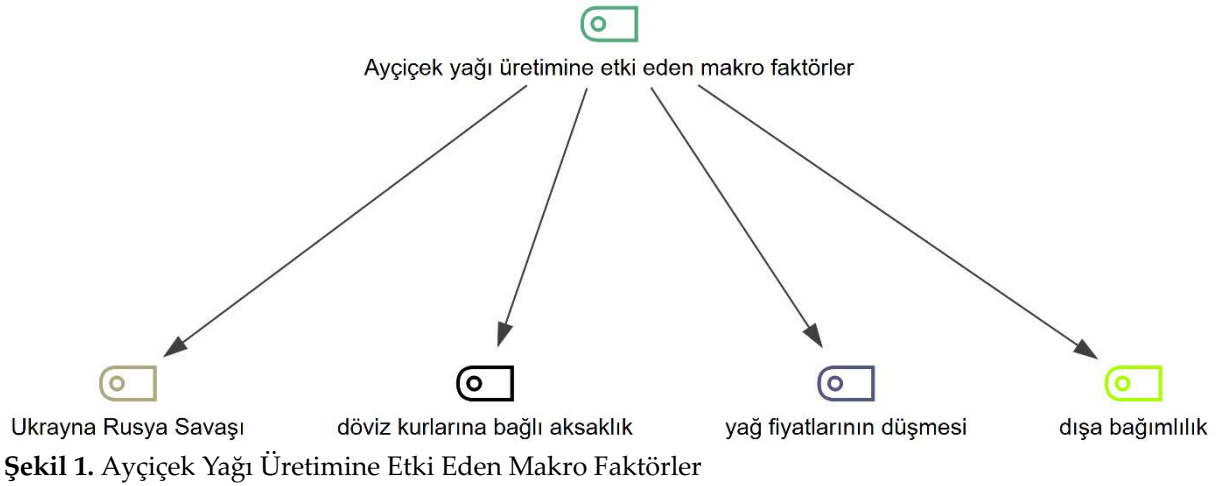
Ayçiçek yağı üretimine etki eden makro faktörler

Ukrayna Rusya Savaşı

döviz kurlarına bağlı aksaklık

yağ fiyatlarının düşmesi

dışa bağımlılık

**Şekil 1.** Ayçiçek Yağı Üretimine Etki Eden Makro Faktörler